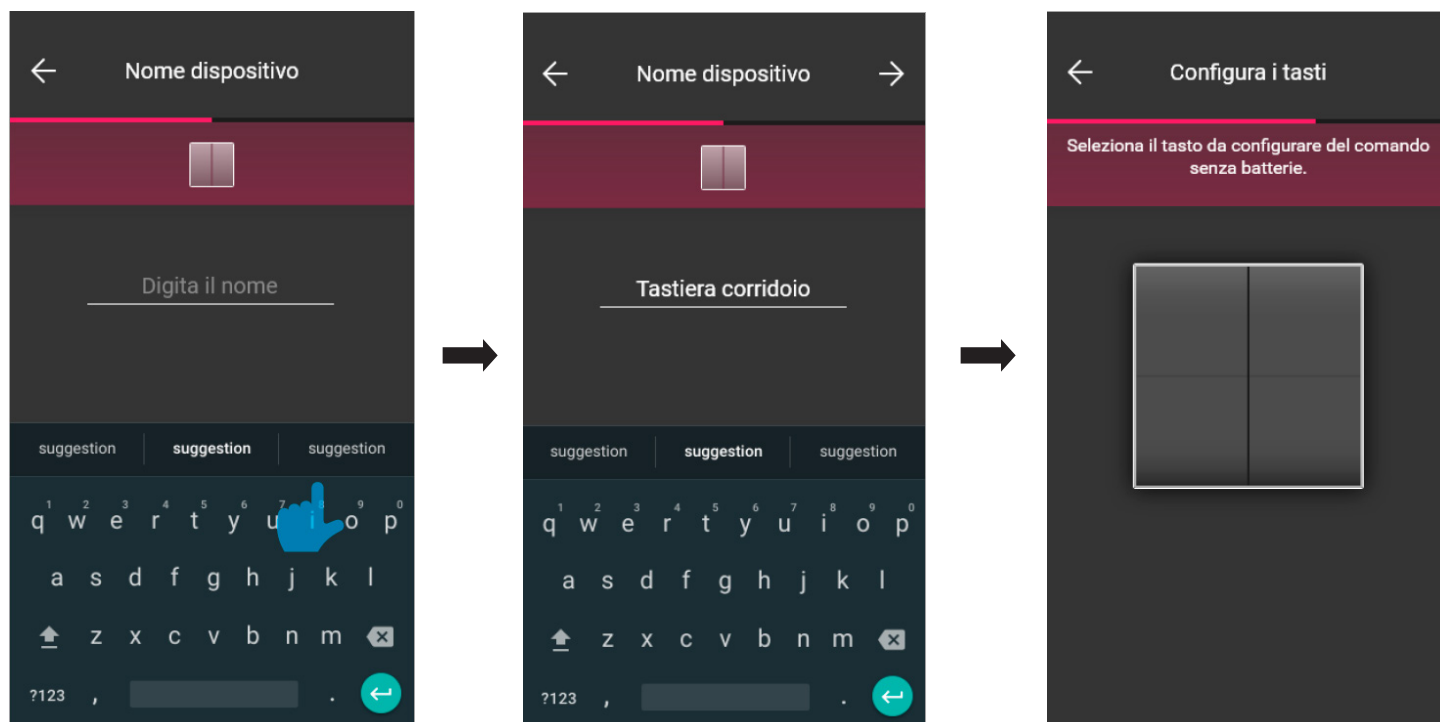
Nome dispositivo

Digita il nome

suggestion suggestion suggestion

1 2 3 4 5 6 7 8 9 0
q w e r t y u i o p
a s d f g h j k l
z x c v b n m
?123 , .

Nome dispositivo

Tastiera corridoio

suggestion suggestion suggestion

1 2 3 4 5 6 7 8 9 0
q w e r t y u i o p
a s d f g h j k l
z x c v b n m
?123 , .

Configura i tasti

Seleziona il tasto da configurare del comando senza batterie.